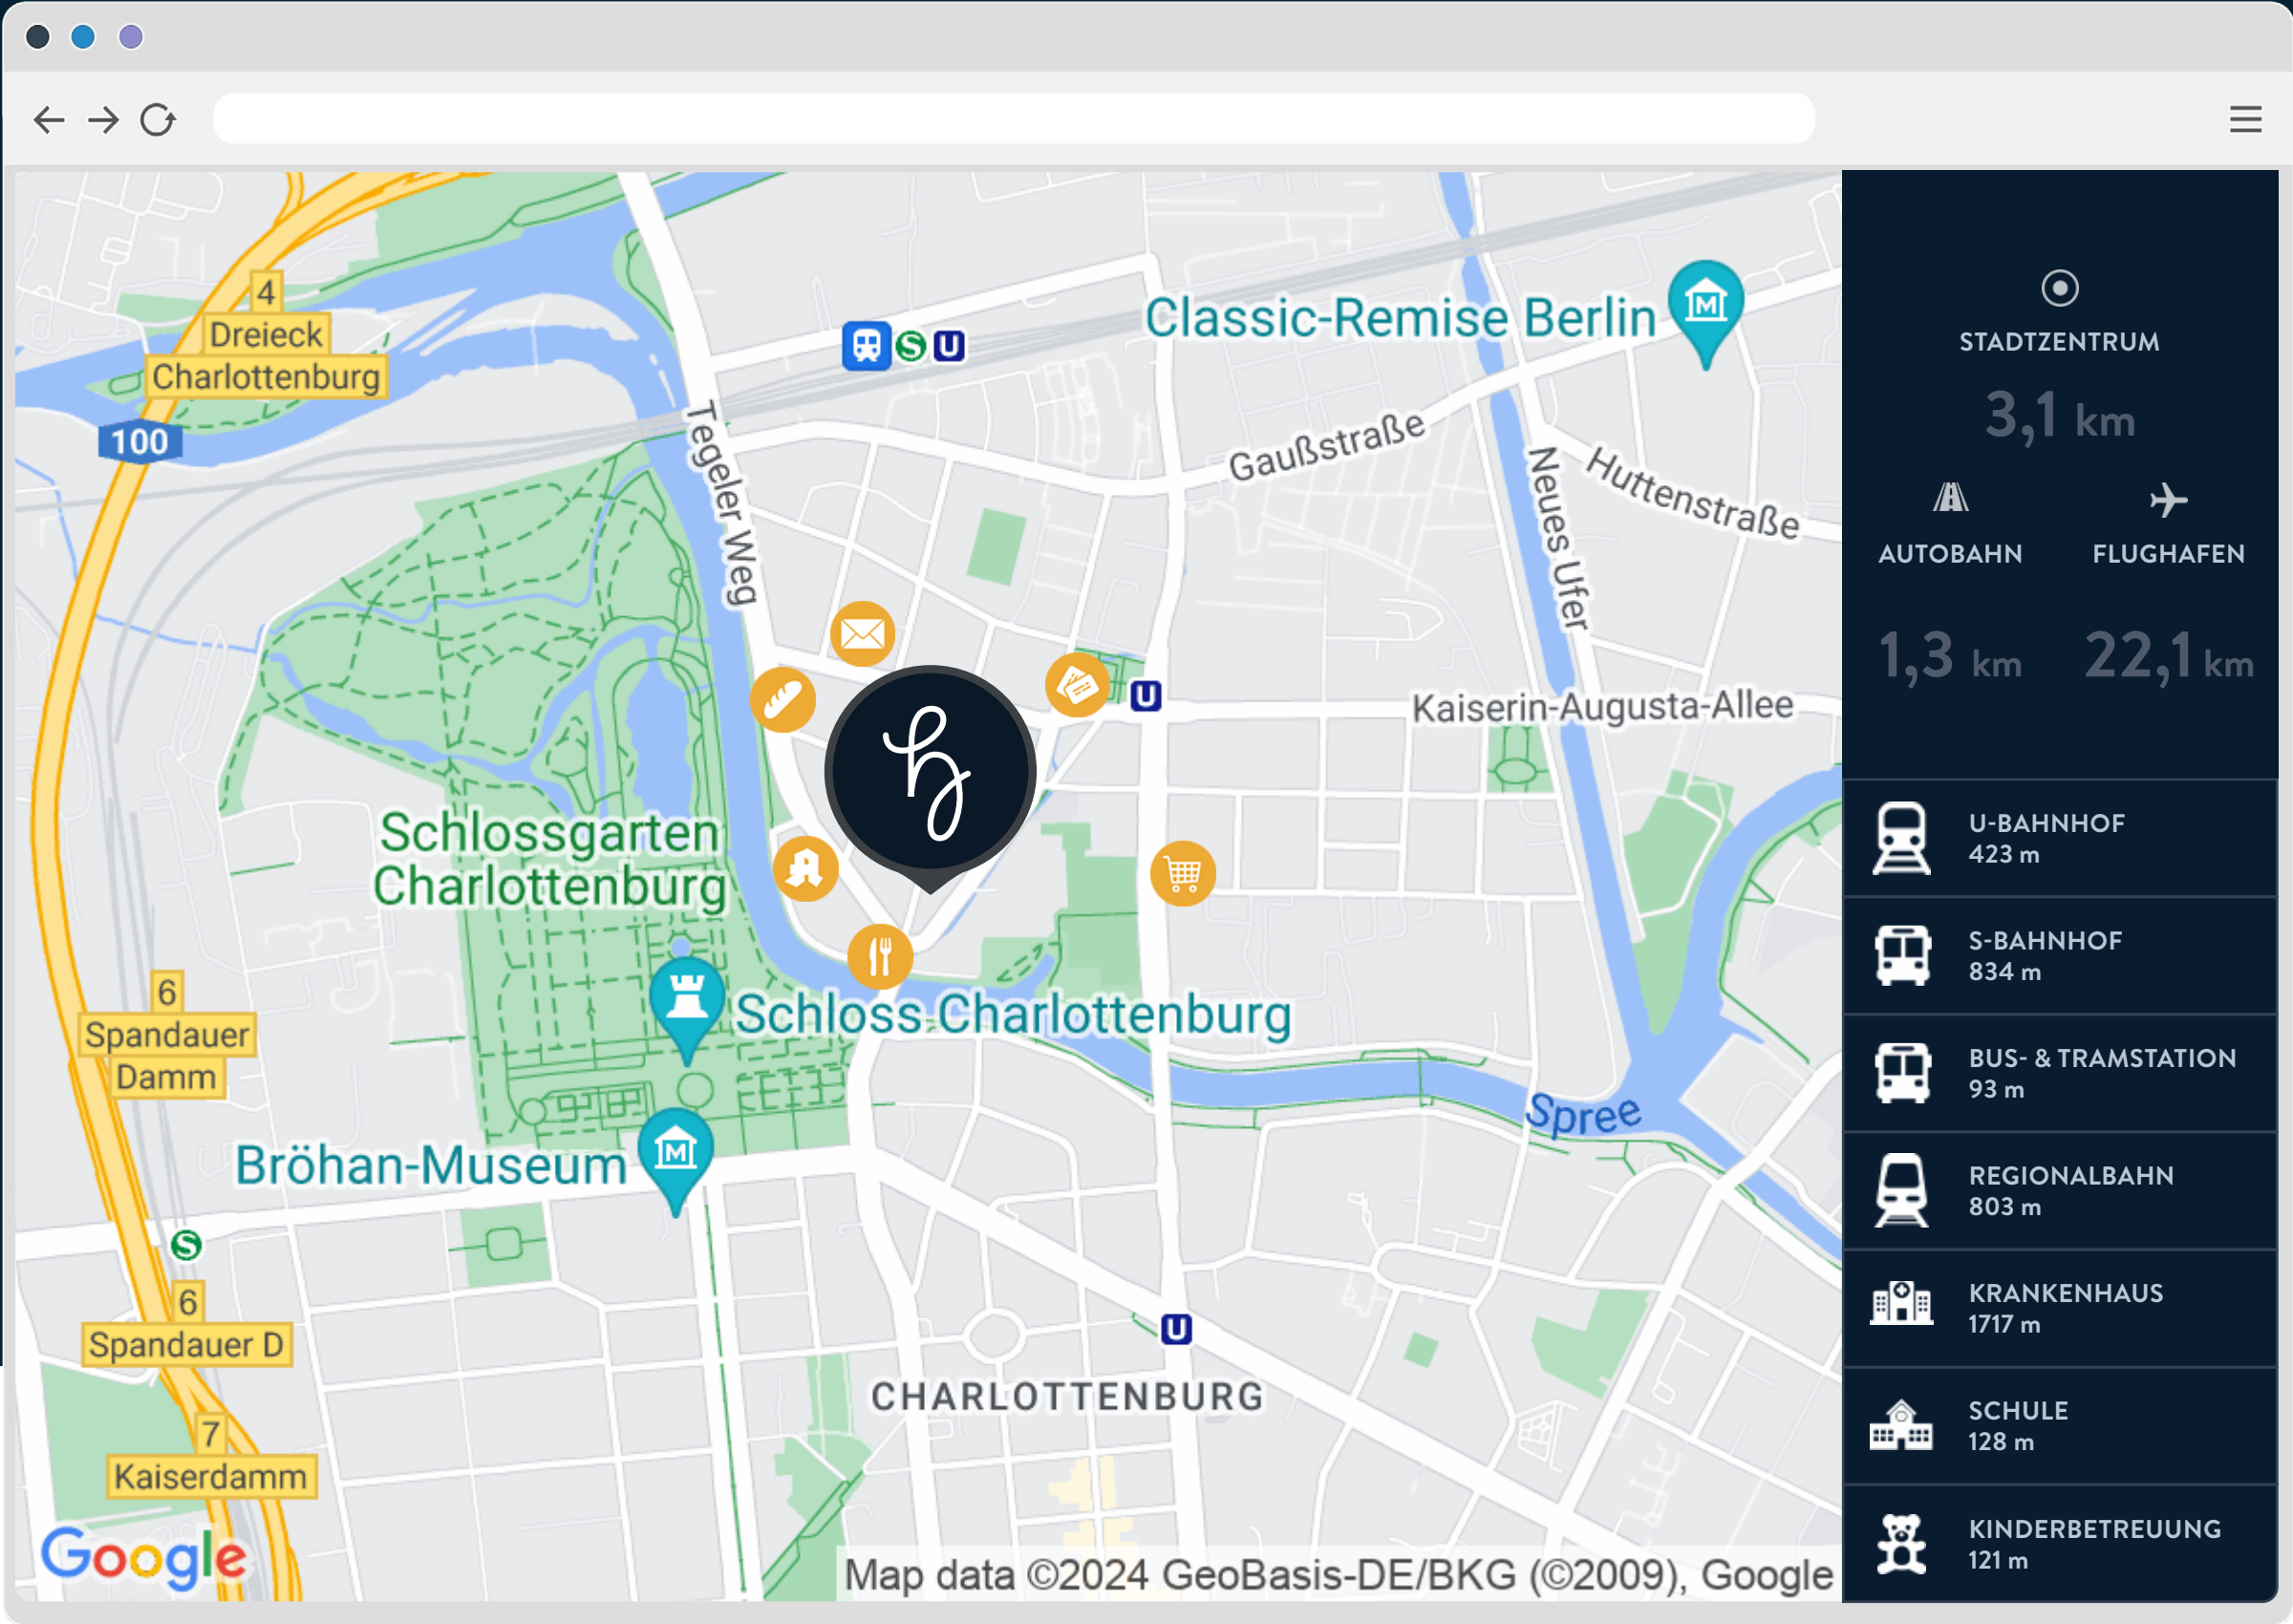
4
Dreieck
Charlottenburg
100
Classic-Remise Berlin
Tegeler Weg
Gaußstraße
Neues Ufer
Huttenstraße
Kaiserin-Augusta-Allee
Schlossgarten
Charlottenburg
Schloss Charlottenburg
6
Spandauer
Damm
Bröhan-Museum
Spree
6
Spandauer D
7
Kaiserdamm
CHARLOTTENBURG
Google
Map data ©2024 GeoBasis-DE/BKG (©2009), Google

STADTZENTRUM
3,1 km
AUTOBAHN
1,3 km
FLUGHAFEN
22,1 km

U-BAHNHOF
423 m
S-BAHNHOF
834 m
BUS- & TRAMSTATION
93 m
REGIONALBAHN
803 m
KRANKENHAUS
1717 m
SCHULE
128 m
KINDERBETREUUNG
121 m